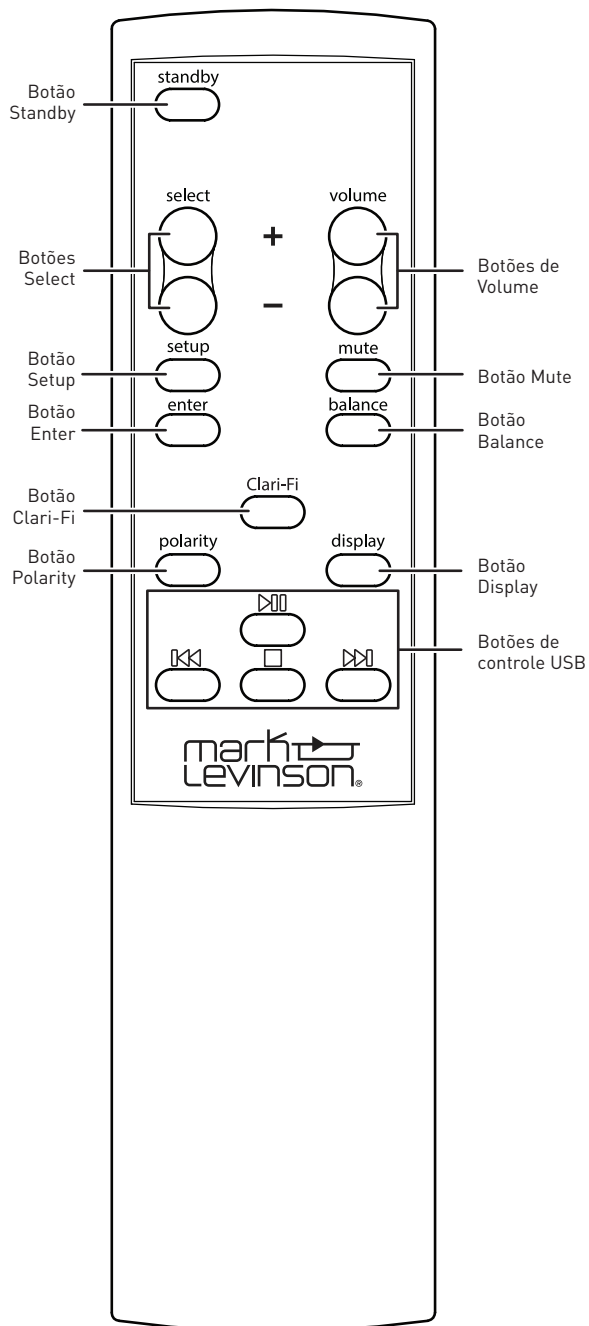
Botão Standby

standby

select

volume

+

–

Botões Select

Botões de Volume

setup

mute

Botão Setup

Botão Mute

enter

balance

Botão Enter

Botão Balance

Clari-Fi

Botão Clari-Fi

polarity

display

Botão Polarity

Botão Display

Botões de controle USB

mark Levinson